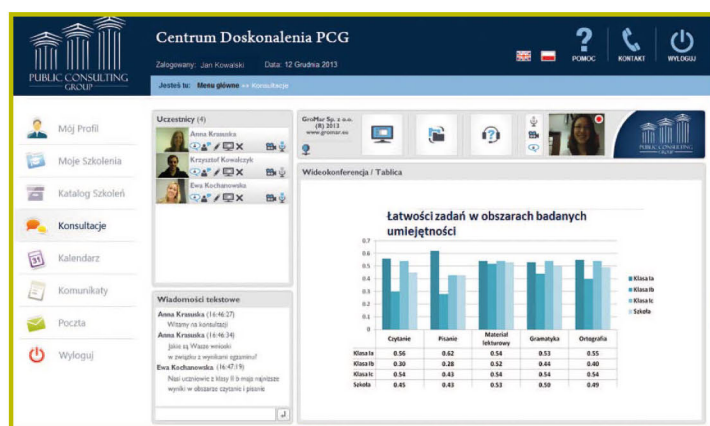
PUBLIC CONSULTING GROUP

Centrum Doskonalenia PCG

Zalogowany: Jan Kowalski Data: 12 Grudnia 2013

POMOC KONTAKT WYLOGUJ

Jesteś tu: Menu główne >> Konsultacje

Mój Profil
Moje Szkolenia
Katalog Szkoleń
Konsultacje
Kalendarz
Komunikaty
Poczta
Wyloguj

Uczestnicy (4)
Anna Krasuska
Krzysztof Kowalczyk
Ewa Kochanowska

Wiadomości tekstowe
Anna Krasuska (16:46:27)
Witamy na konsultacji
Anna Krasuska (16:46:34)
Jakie są Wasze wnioski w związku z wynikami egzaminu?
Ewa Kochanowska (16:47:19)
Nasi uczniowie z klasy II b mają najniższe wyniki w obszarze czytania i pisania

GroMar Sp. z o.o. (R) 2013 www.gromar.eu

PUBLIC CONSULTING GROUP

Wideokonferencja / Tablica

Łatwości zadań w obszarach badanych umiejętności

0.7
0.6
0.5
0.4
0.3
0.2
0.1
0

Klasa Ia
Klasa Ib
Klasa Ic
Szkoła

| | Czytanie | Pisanie | Materiał lekturowy | Gramatyka | Ortografia |
|---|---|---|---|---|---|
| Klasa Ia | 0.56 | 0.62 | 0.54 | 0.53 | 0.55 |
| Klasa Ib | 0.30 | 0.28 | 0.52 | 0.44 | 0.40 |
| Klasa Ic | 0.54 | 0.43 | 0.54 | 0.54 | 0.54 |
| Szkoła | 0.45 | 0.43 | 0.53 | 0.50 | 0.49 |